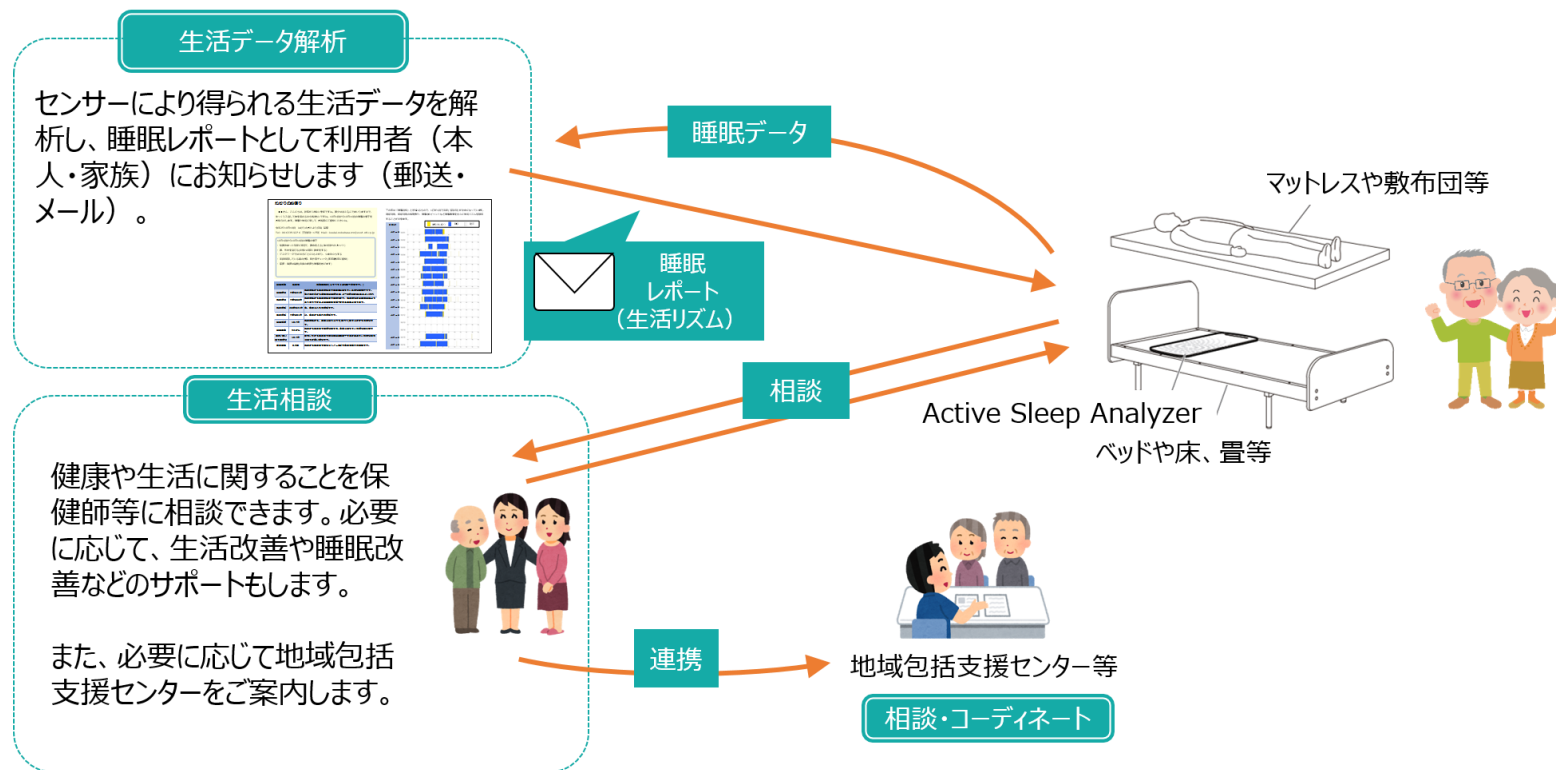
生活データ解析

センサーにより得られる生活データを解析し、睡眠レポートとして利用者（本人・家族）にお知らせします（郵送・メール）。

睡眠データ

睡眠
レポート
（生活リズム）

マットレスや敷布団等

Active Sleep Analyzer

ベッドや床、畳等

相談

生活相談

健康や生活に関することを保健師等に相談できます。必要に応じて、生活改善や睡眠改善などのサポートもします。

また、必要に応じて地域包括支援センターをご案内します。

連携

地域包括支援センター等

相談・コーディネート